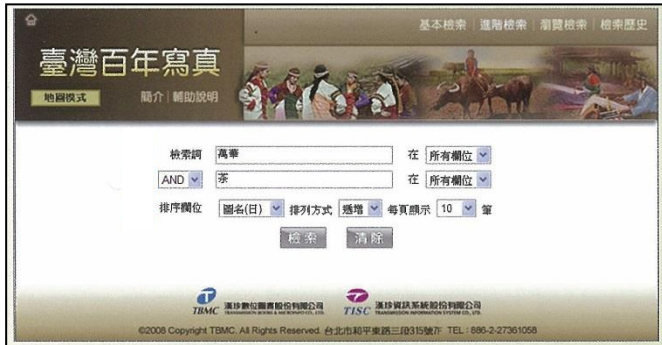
基本檢索 | 進階檢索 | 瀏覽檢索 | 檢索歷史

臺灣百年寫真

地圖模式 簡介 | 輔助說明

檢索詞 萬華 在 所有欄位

AND 茶 在 所有欄位

排序欄位 圖名(日) 排列方式 遞增 每頁顯示 10 筆

檢索 清除

TBMC 漢珍數位圖書股份有限公司 TRANSMISSION BOOKS & MICROINFO CO., LTD.

TISC 漢珍資訊系統股份有限公司 TRANSMISSION INFORMATION SYSTEM CO., LTD.

©2008 Copyright TBMC. All Rights Reserved. 台北市和平東路三段315號7F TEL：886-2-27361058